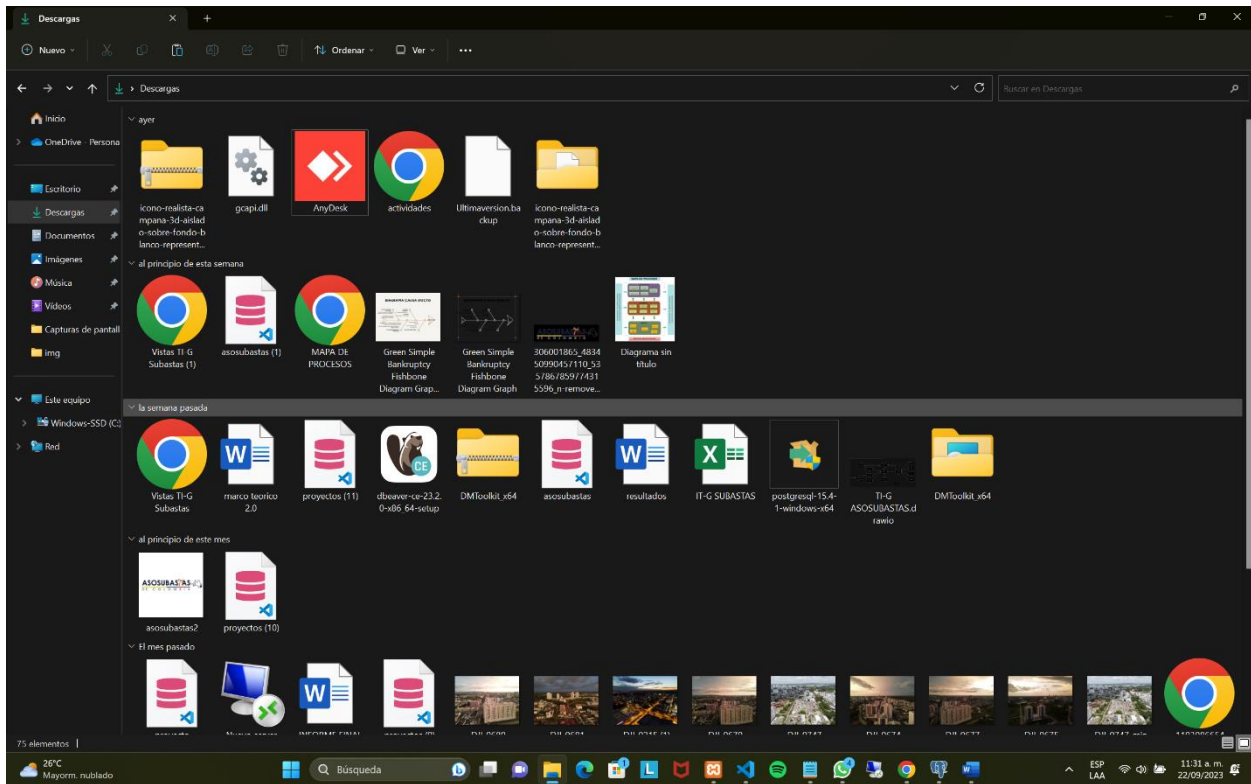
Descargas

Nuevo

Ordenar

Ver

...

Descargas

Buscar en Descargas

Inicio

OneDrive - Persona

Escritorio

Descargas

Documentos

Imágenes

Música

Videos

Capturas de pantall

img

Este equipo

Windows-SSD (C:)

Red

ayer

icono-realista-campana-3d-aislado-sobre-fondo-blanco-represent...

gcapi.dll

AnyDesk

actividades

Ultimaversion.backup

icono-realista-campana-3d-aislado-sobre-fondo-blanco-represent...

al principio de esta semana

Vistas TI-G Subastas (1)

asosubastas (1)

MAPA DE PROCESOS

Green Simple Bankruptcy Fishbone Diagram Grap...

Green Simple Bankruptcy Fishbone Diagram Graph

306001865_483450990457110_535786785977431 5596_n-remove...

Diagrama sin título

la semana pasada

Vistas TI-G Subastas

marco teorico 2.0

proyectos (11)

dbeaver-ce-23.2.0-x86_64-setup

DMToolkit_x64

asosubastas

resultados

IT-G SUBASTAS

postgresql-15.4-1-windows-x64

TI-G ASOSUBASTAS.drawio

DMToolkit_x64

al principio de este mes

asosubastas2

proyectos (10)

El mes pasado

75 elementos

26°C
Mayorm. nublado

Búsqueda

ESP
LAA

11:31 a. m.
22/09/2023